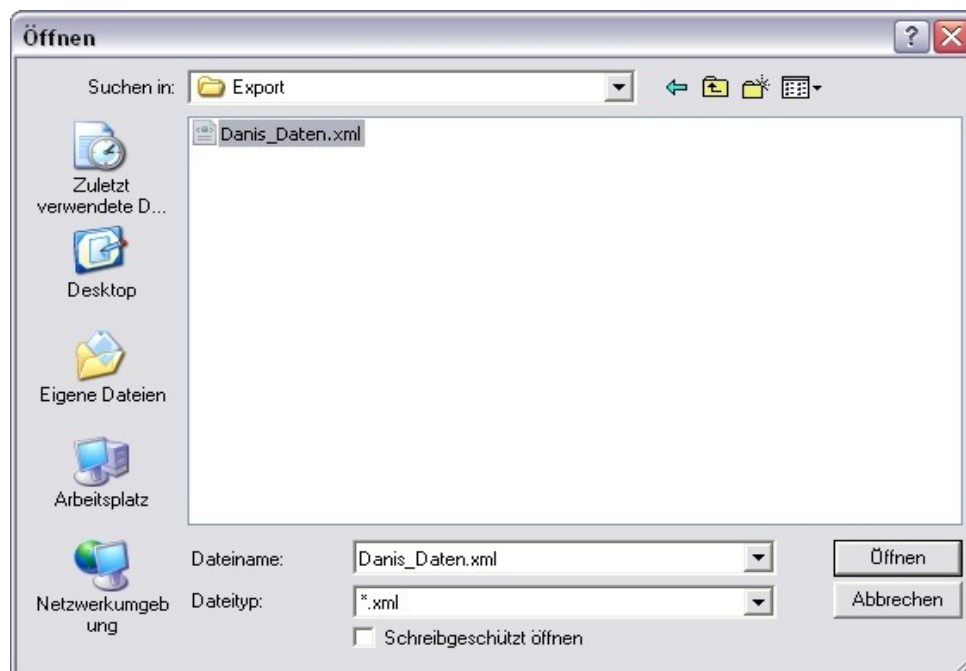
Öffnen

Suchen in: Export

Danis_Daten.xml

Zuletzt verwendete D...

Desktop

Eigene Dateien

Arbeitsplatz

Netzwerkumgebung

Dateiname: Danis_Daten.xml

Dateityp: *.xml

Schreibgeschützt öffnen

Öffnen

Abbrechen